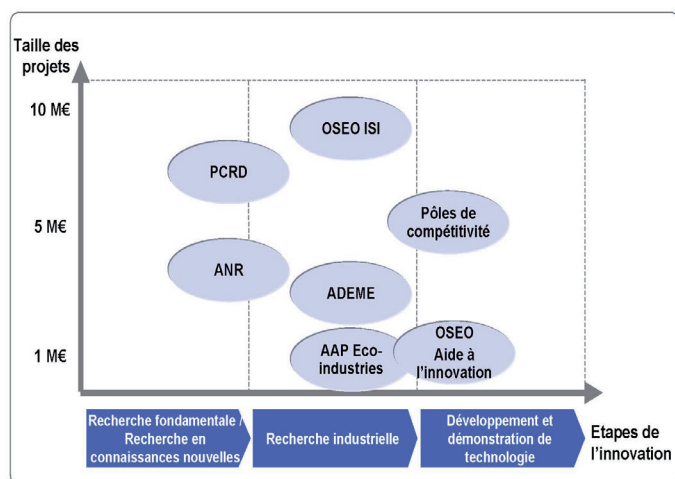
Taille des projets

10 M€

5 M€

1 M€

OSEO ISI

PCRD

Pôles de compétitivité

ANR

ADEME

AAP Eco-industries

OSEO Aide à l'innovation

Recherche fondamentale / Recherche en connaissances nouvelles

Recherche industrielle

Développement et démonstration de technologie

Etapes de l'innovation